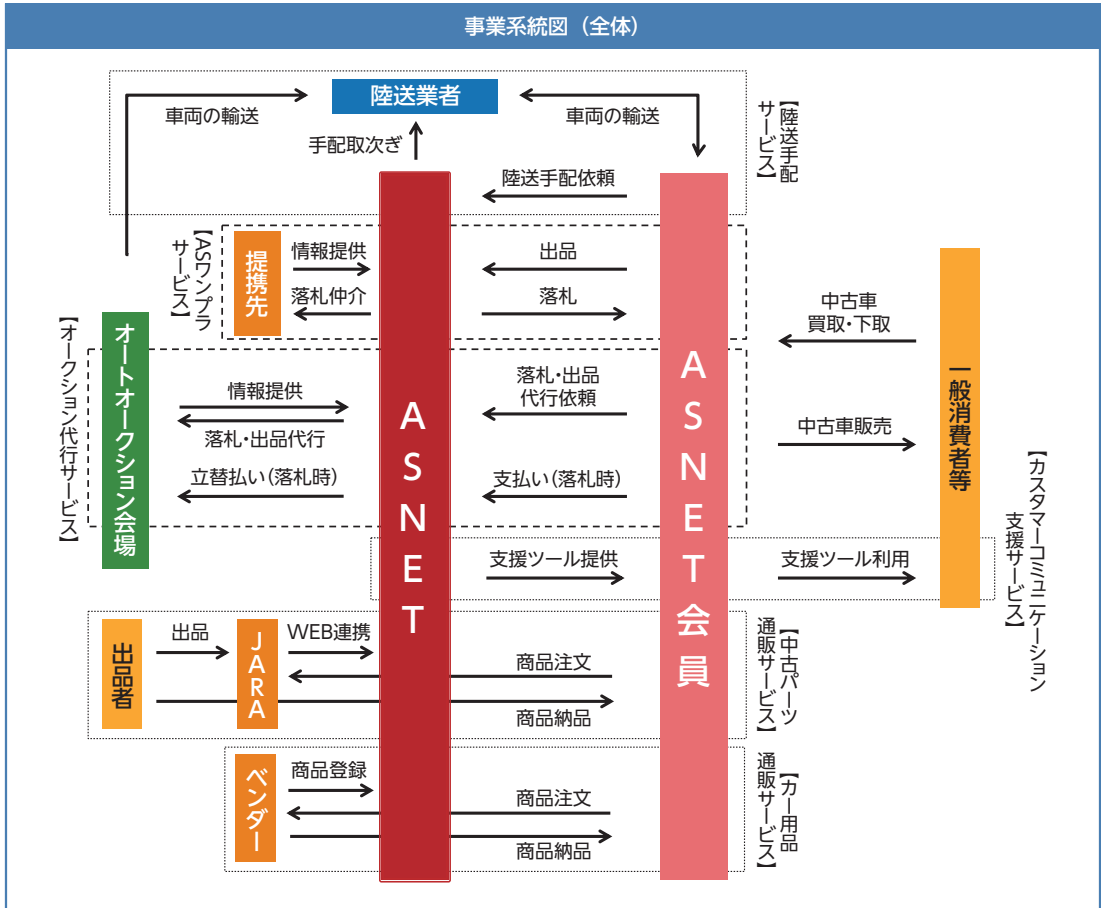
事業系統図（全体）

陸送業者
車両の輸送
車両の輸送
手配取次ぎ
陸送手配依頼
【陸送手配サービス】

【ASワンプラサービス】
提携先
情報提供
落札仲介
出品
落札

中古車買取・下取

【オークション代行サービス】
オートオークション会場
情報提供
落札・出品代行
立替払い（落札時）
落札・出品代行依頼
支払い（落札時）
中古車販売

ASNET
ASNET会員
一般消費者等

支援ツール提供
支援ツール利用
【カスタマーコミュニケーション支援サービス】

出品者
出品
JARA
WEB連携
商品注文
商品納品
【中古パーツ通販サービス】

ベンダー
商品登録
商品注文
商品納品
【カー用品通販サービス】